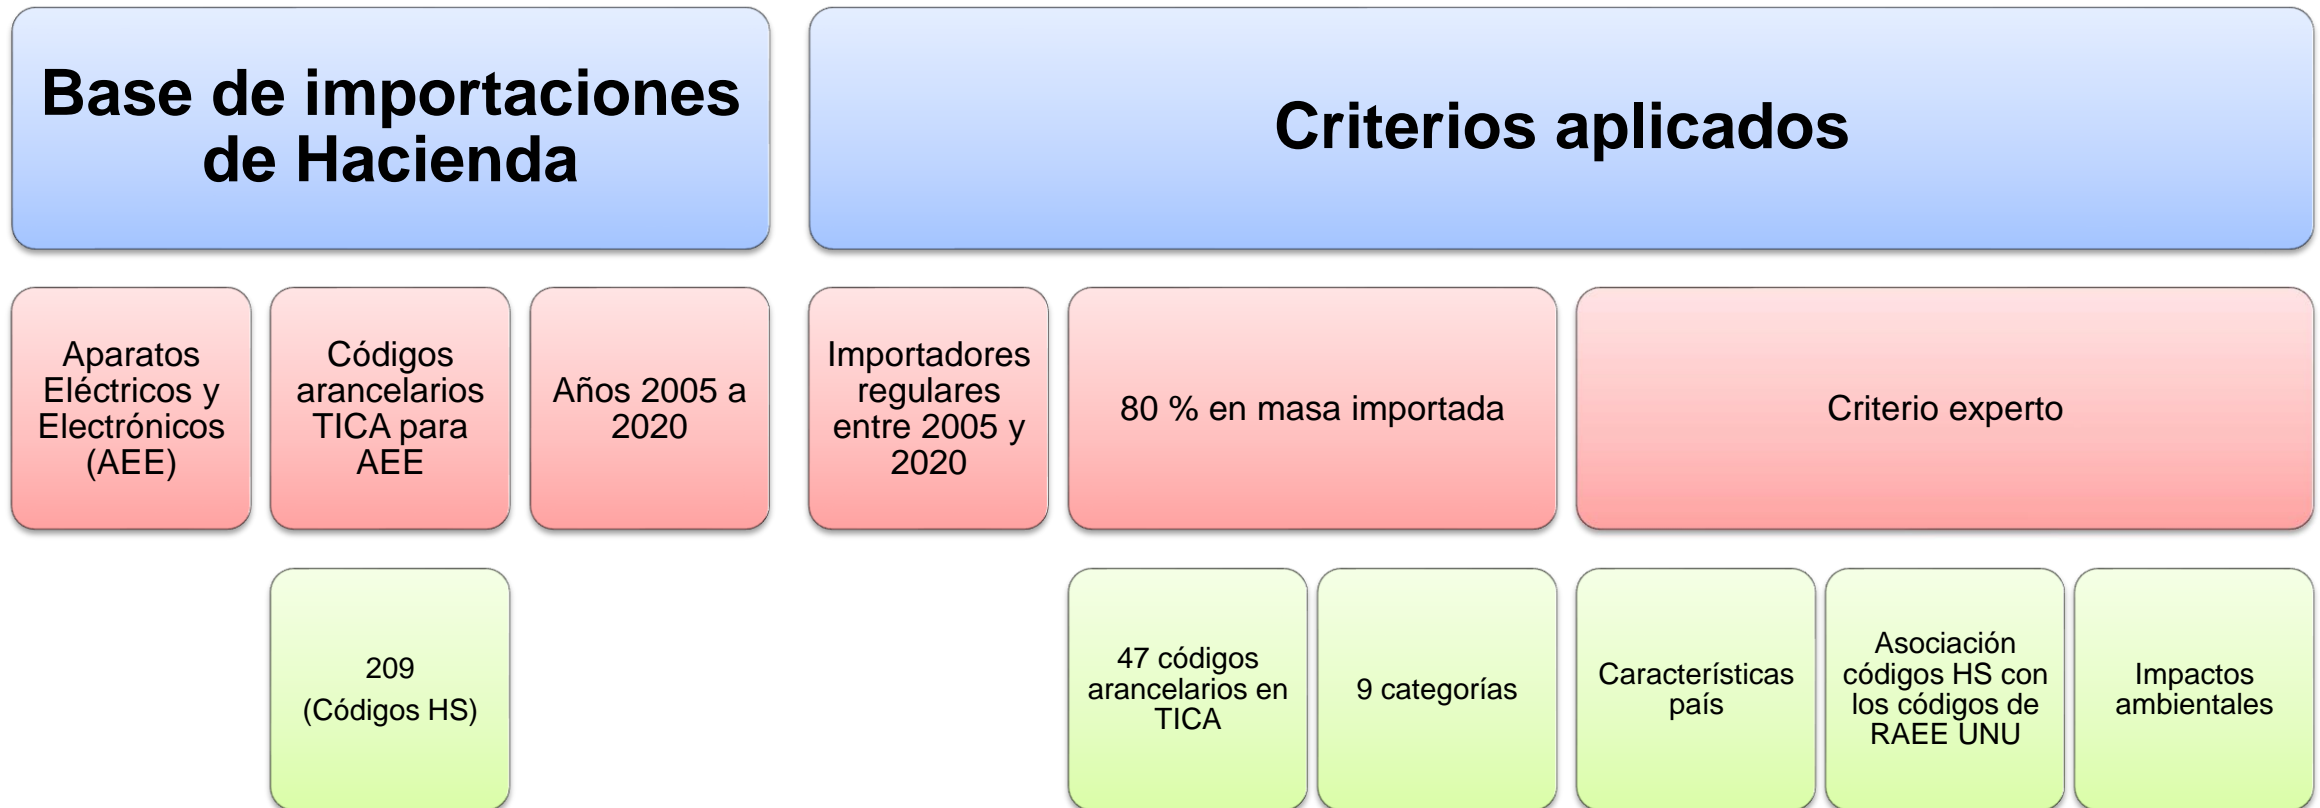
Base de importaciones de Hacienda

Criterios aplicados

Aparatos Eléctricos y Electrónicos (AEE)

Códigos arancelarios TICA para AEE

Años 2005 a 2020

Importadores regulares entre 2005 y 2020

80 % en masa importada

Criterio experto

209
(Códigos HS)

47 códigos arancelarios en TICA

9 categorías

Características país

Asociación códigos HS con los códigos de RAEE UNU

Impactos ambientales